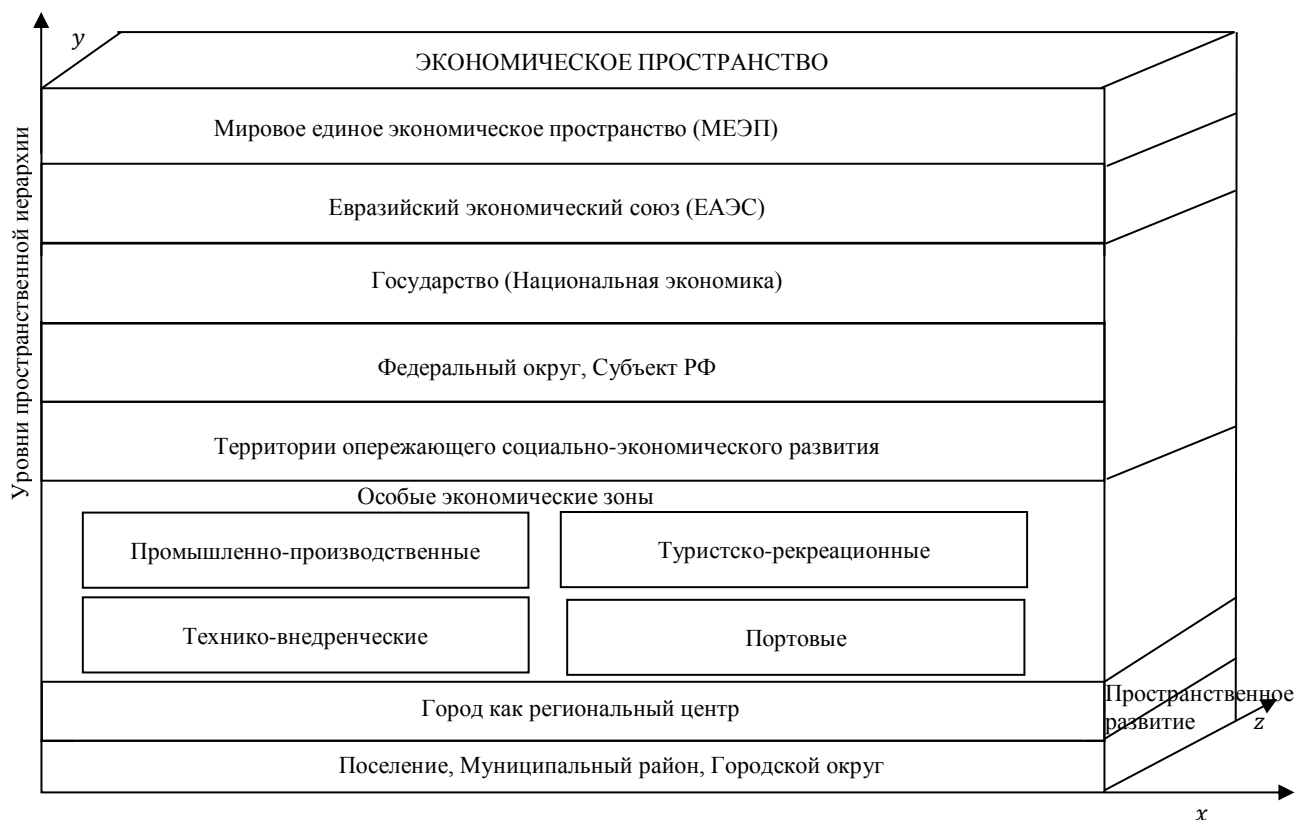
$y$

Уровни пространственной иерархии

ЭКОНОМИЧЕСКОЕ ПРОСТРАНСТВО

Мировое единое экономическое пространство (МЕЭП)

Евразийский экономический союз (ЕАЭС)

Государство (Национальная экономика)

Федеральный округ, Субъект РФ

Территории опережающего социально-экономического развития

Особые экономические зоны

Промышленно-производственные

Туристско-рекреационные

Технико-внедренческие

Портовые

Город как региональный центр

Поселение, Муниципальный район, Городской округ

Пространственное развитие

$z$

$x$